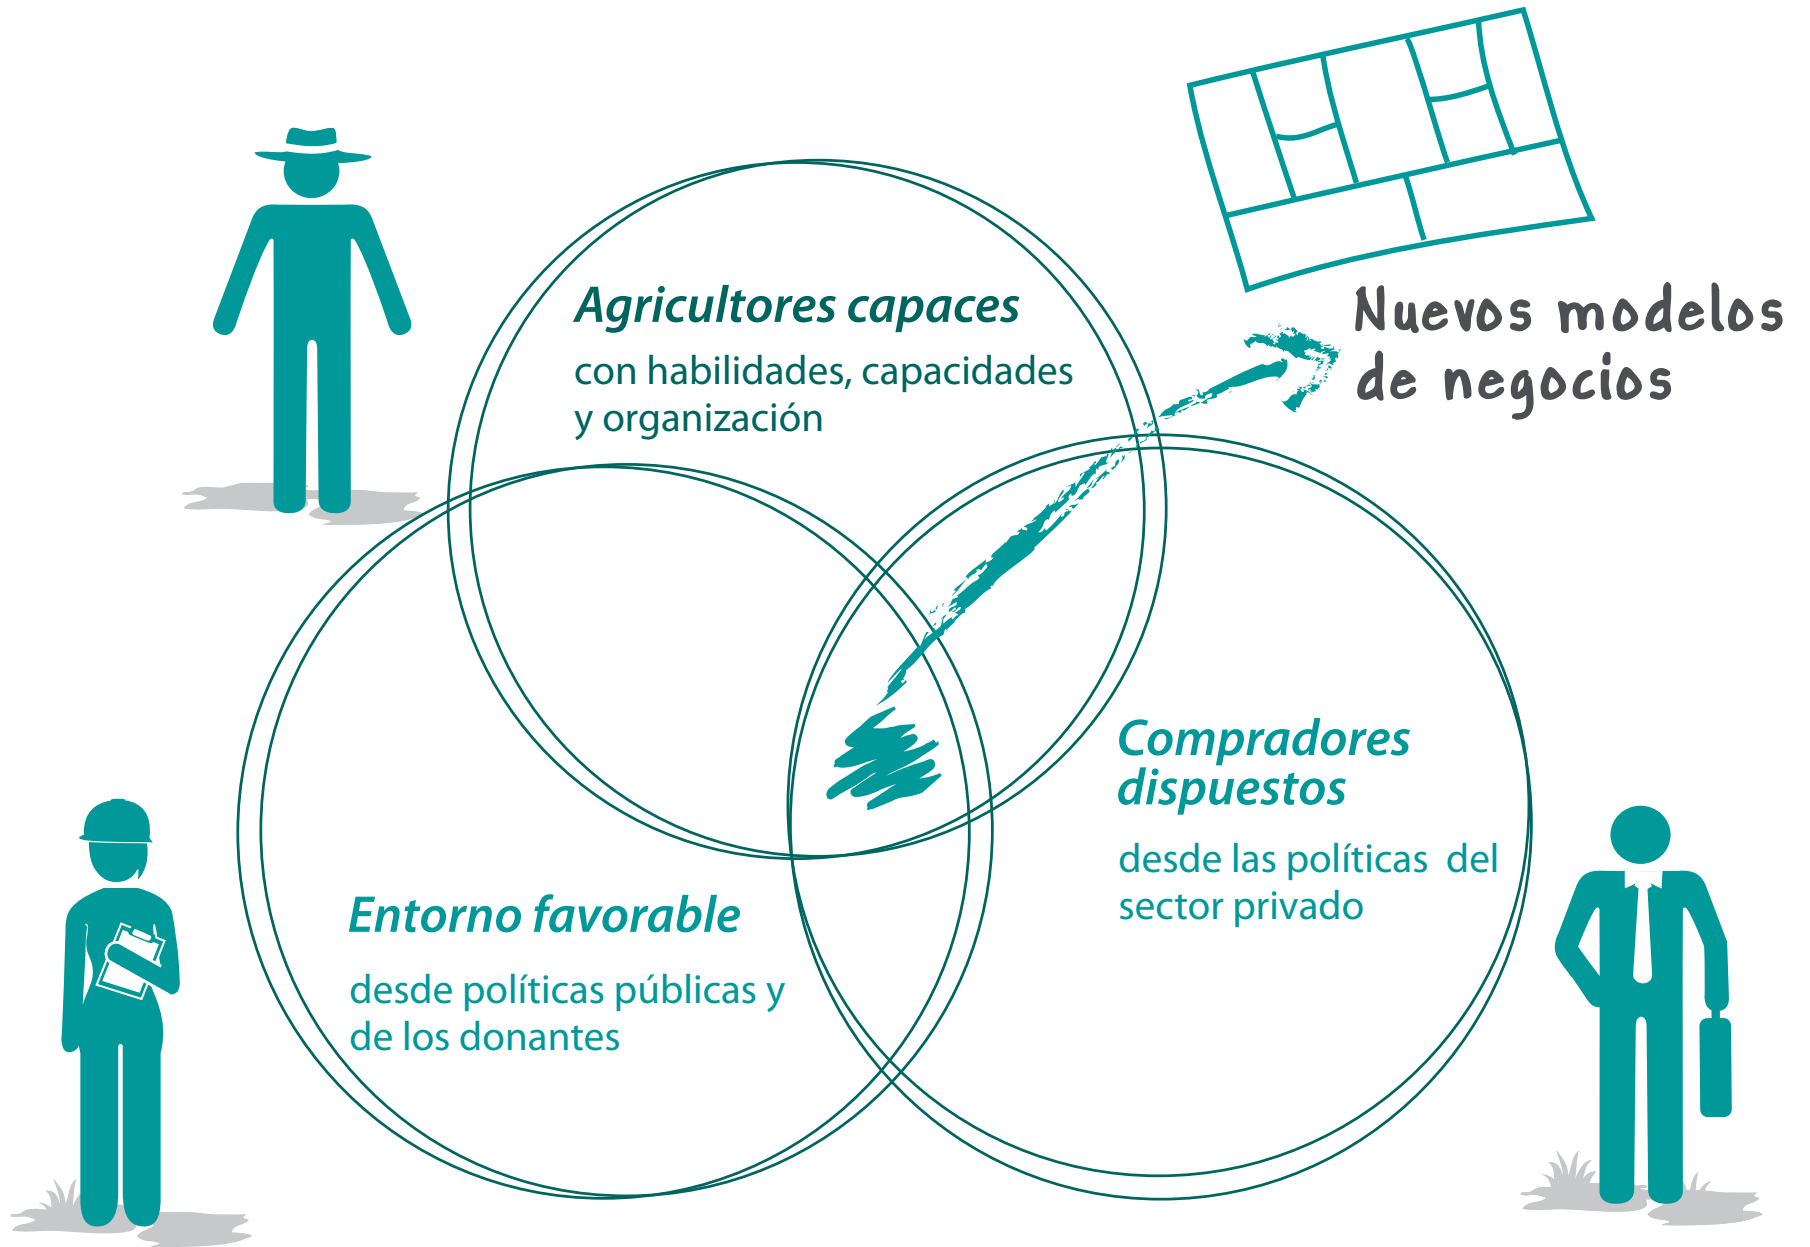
Nuevos modelos de negocios

Agricultores capaces

con habilidades, capacidades y organización

Compradores dispuestos

desde las políticas del sector privado

Entorno favorable

desde políticas públicas y de los donantes